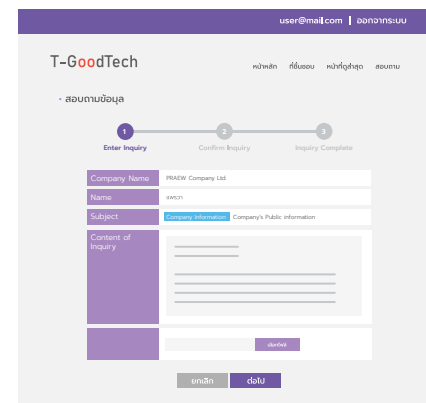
user@mail.com | ออกจากระบบ

T-GoodTech

หน้าหลัก ที่ชื่นชอบ หน้าที่ดูล่าสุด สอบถาม

• สอบถามข้อมูล

1 Enter Inquiry
2 Confirm Inquiry
3 Inquiry Complete

| Company Name | PRAEW Company Ltd. |
|---|---|
| Name | แพรวา |
| Subject | Company Information Company's Public information |
| Content of Inquiry | |
| | บันทึกไฟล์ |

ยกเลิก ต่อไป